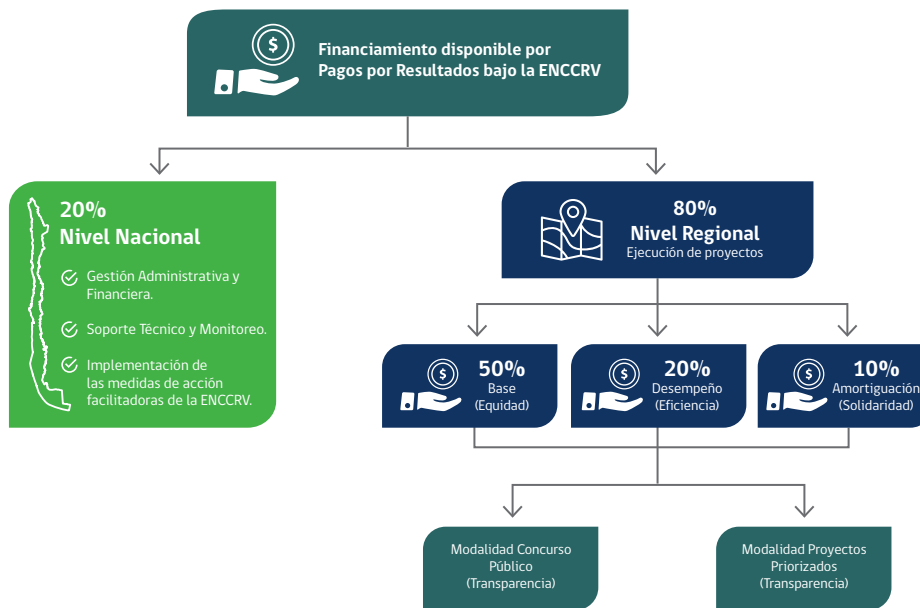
Financiamiento disponible por Pagos por Resultados bajo la ENCCRV

20%
Nivel Nacional

Gestión Administrativa y Financiera.

Soporte Técnico y Monitoreo.

Implementación de las medidas de acción facilitadoras de la ENCCRV.

80%
Nivel Regional
Ejecución de proyectos

50%
Base
(Equidad)

20%
Desempeño
(Eficiencia)

10%
Amortiguación
(Solidaridad)

Modalidad Concurso Público
(Transparencia)

Modalidad Proyectos Priorizados
(Transparencia)